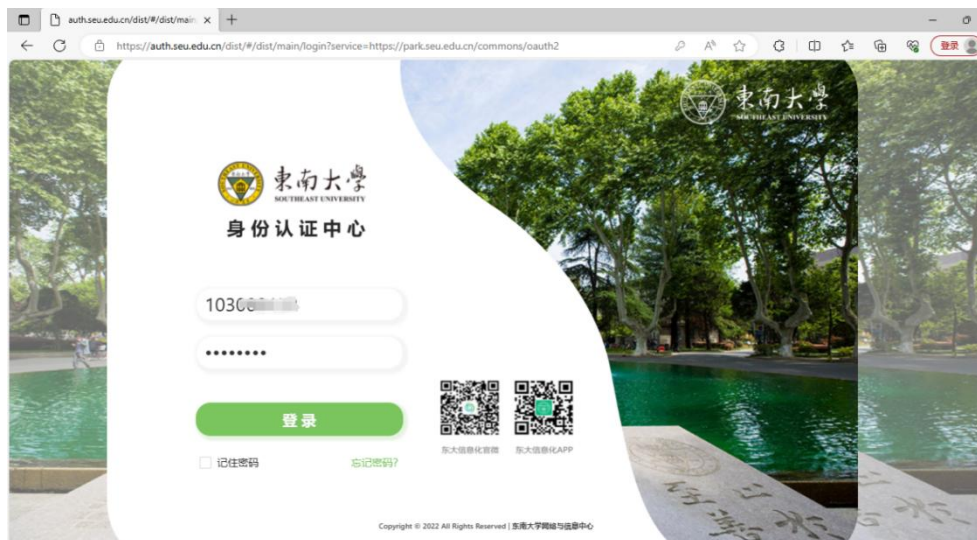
auth.seu.edu.cn/dist/#/dist/main ×
+

https://auth.seu.edu.cn/dist/#/dist/main/login?service=https://park.seu.edu.cn/commons/oauth2

登录

東南大學
SOUTHEAST UNIVERSITY

東南大學
SOUTHEAST UNIVERSITY
身份认证中心

1030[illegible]

••••••••

登录

记住密码
忘记密码?

东大信息化官微
东大信息化APP

Copyright © 2022 All Rights Reserved | 东南大学网络与信息中心